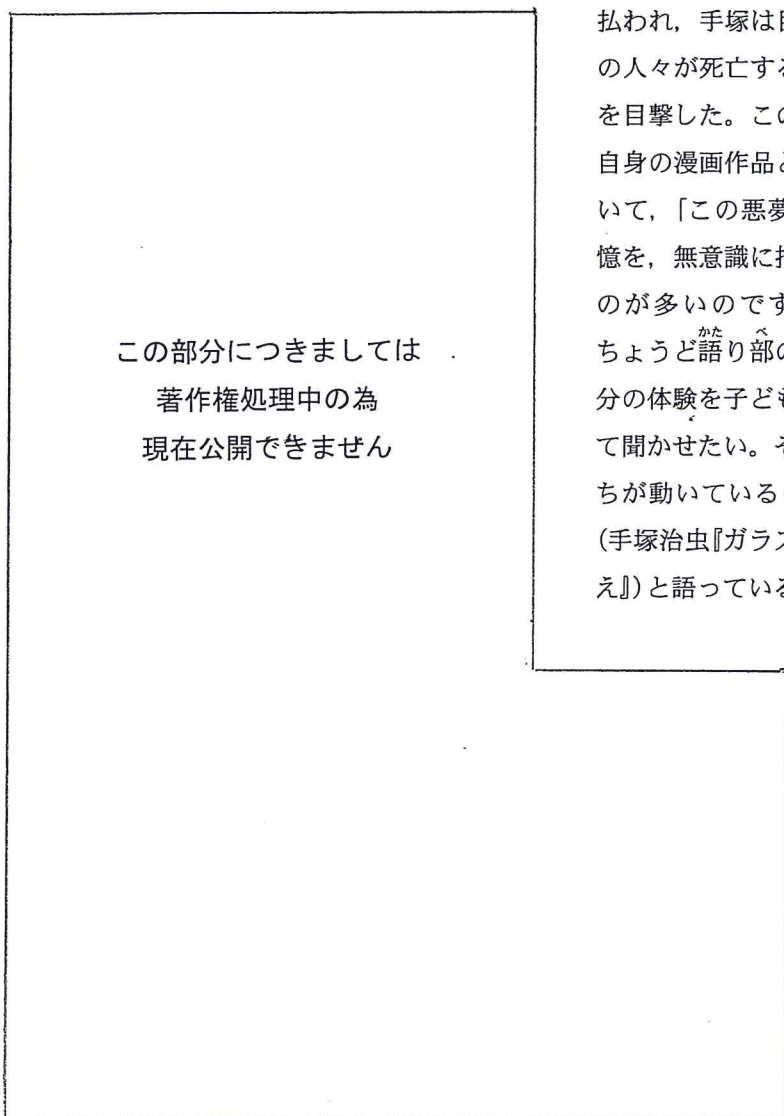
この部分につきましては
著作権処理中の為
現在公開できません

払われ，手塚は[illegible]
の人々が死亡す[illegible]
を目撃した。こ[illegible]
自身の漫画作品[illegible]
いて，「この悪夢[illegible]
憶を，無意識に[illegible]
のが多いのです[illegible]
ちょうど語り部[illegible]
分の体験を子ども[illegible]
て聞かせたい。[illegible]
ちが動いている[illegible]
(手塚治虫『ガラ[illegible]
え』)と語ってい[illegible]